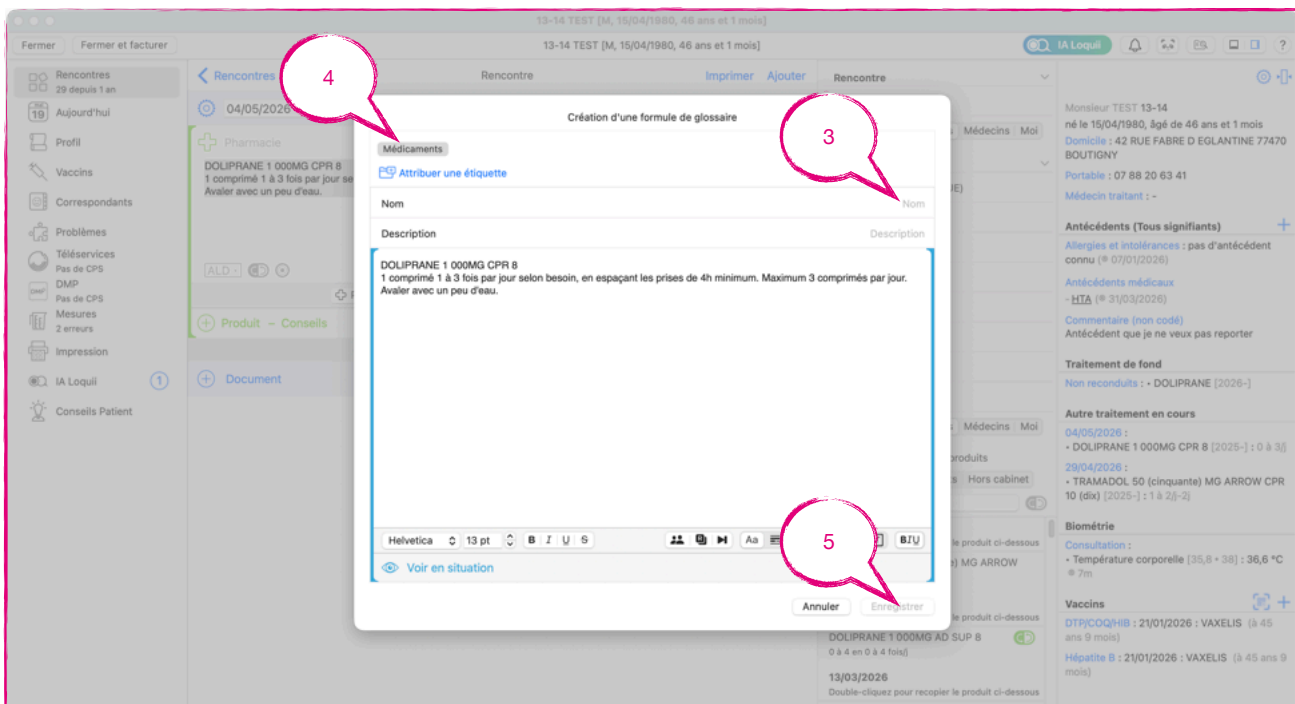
13-14 TEST [M, 15/04/1980, 46 ans et 1 mois]

Fermer | Fermer et facturer | 13-14 TEST [M, 15/04/1980, 46 ans et 1 mois] | IA Loquii | ?

Rencontres
29 depuis 1 an
Aujourd'hui
Profil
Vaccins
Correspondants
Problèmes
Téléservices
Pas de CPS
DMP
Pas de CPS
Mesures
2 erreurs
Impression
IA Loquii 1
Conseils Patient

Rencontres | Rencontre | Imprimer | Ajouter
04/05/2026
Pharmacie
DOLIPRANE 1 000MG CPR 8
1 comprimé 1 à 3 fois par jour se
Avaler avec un peu d'eau.
ALD
Produit – Conseils
Document

Rencontre
Médecins | Moi
Médecins | Moi
produits
Hors cabinet
le produit ci-dessous
MG ARROW
le produit ci-dessous
DOLIPRANE 1 000MG AD SUP 8
0 à 4 en 0 à 4 fois/j
13/03/2026
Double-cliquez pour recopier le produit ci-dessous

Monsieur TEST 13-14
né le 15/04/1980, âgé de 46 ans et 1 mois
Domicile : 42 RUE FABRE D EGLANTINE 77470 BOUTIGNY
Portable : 07 88 20 63 41
Médecin traitant : -
Antécédents (Tous signifiants)
Allergies et intolérances : pas d'antécédent connu (07/01/2026)
Antécédents médicaux
- HTA (31/03/2026)
Commentaire (non codé)
Antécédent que je ne veux pas reporter
Traitement de fond
Non reconduits : • DOLIPRANE [2026-]
Autre traitement en cours
04/05/2026 :
• DOLIPRANE 1 000MG CPR 8 [2025-] : 0 à 3/j
29/04/2026 :
• TRAMADOL 50 (cinquante) MG ARROW CPR 10 (dix) [2025-] : 1 à 2/j-2/j
Biométrie
Consultation :
• Température corporelle [35,8 - 38] : 36,6 °C
7m
Vaccins
DTP/COQ/HIB : 21/01/2026 : VAXELIS (à 45 ans 9 mois)
Hépatite B : 21/01/2026 : VAXELIS (à 45 ans 9 mois)

Création d'une formule de glossaire
Médicaments
Attribuer une étiquette
Nom | Nom
Description | Description
DOLIPRANE 1 000MG CPR 8
1 comprimé 1 à 3 fois par jour selon besoin, en espaçant les prises de 4h minimum. Maximum 3 comprimés par jour.
Avaler avec un peu d'eau.
Helvetica | 13 pt | B I U S | Aa | BIU
Voir en situation
Annuler | Enregistrer

4
3
5